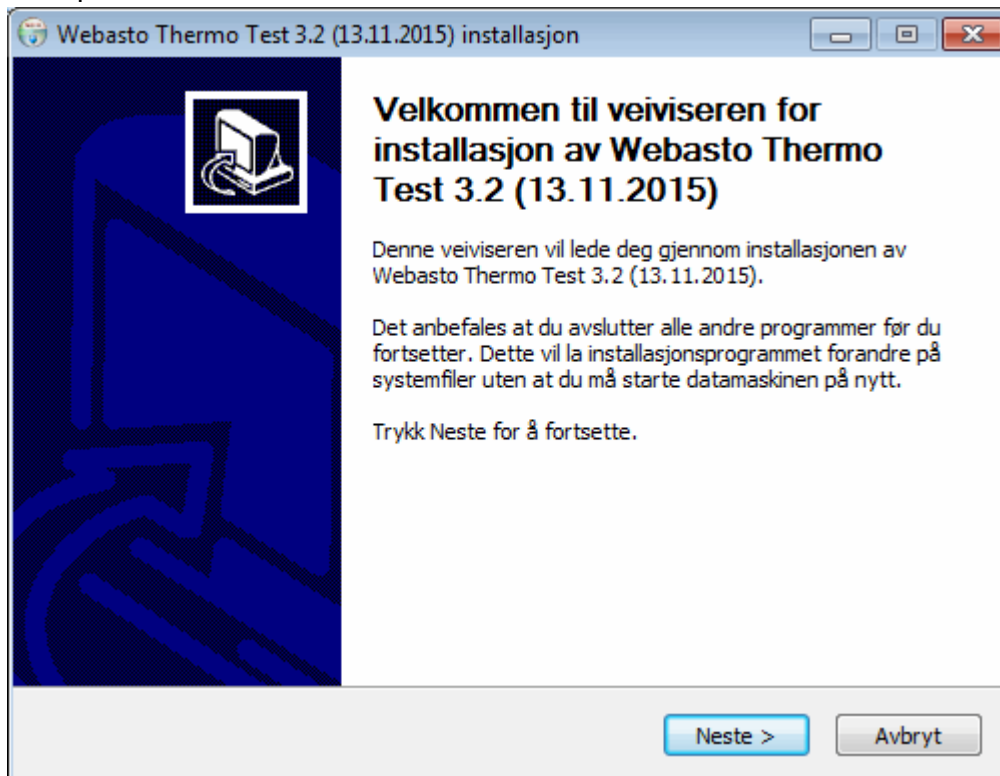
Webasto Thermo Test 3.2 (13.11.2015) installasjon

Velkommen til veiviseren for installasjon av Webasto Thermo Test 3.2 (13.11.2015)

Denne veiviseren vil lede deg gjennom installasjonen av Webasto Thermo Test 3.2 (13.11.2015).

Det anbefales at du avslutter alle andre programmer før du fortsetter. Dette vil la installasjonsprogrammet forandre på systemfiler uten at du må starte datamaskinen på nytt.

Trykk Neste for å fortsette.

Neste >

Avbryt